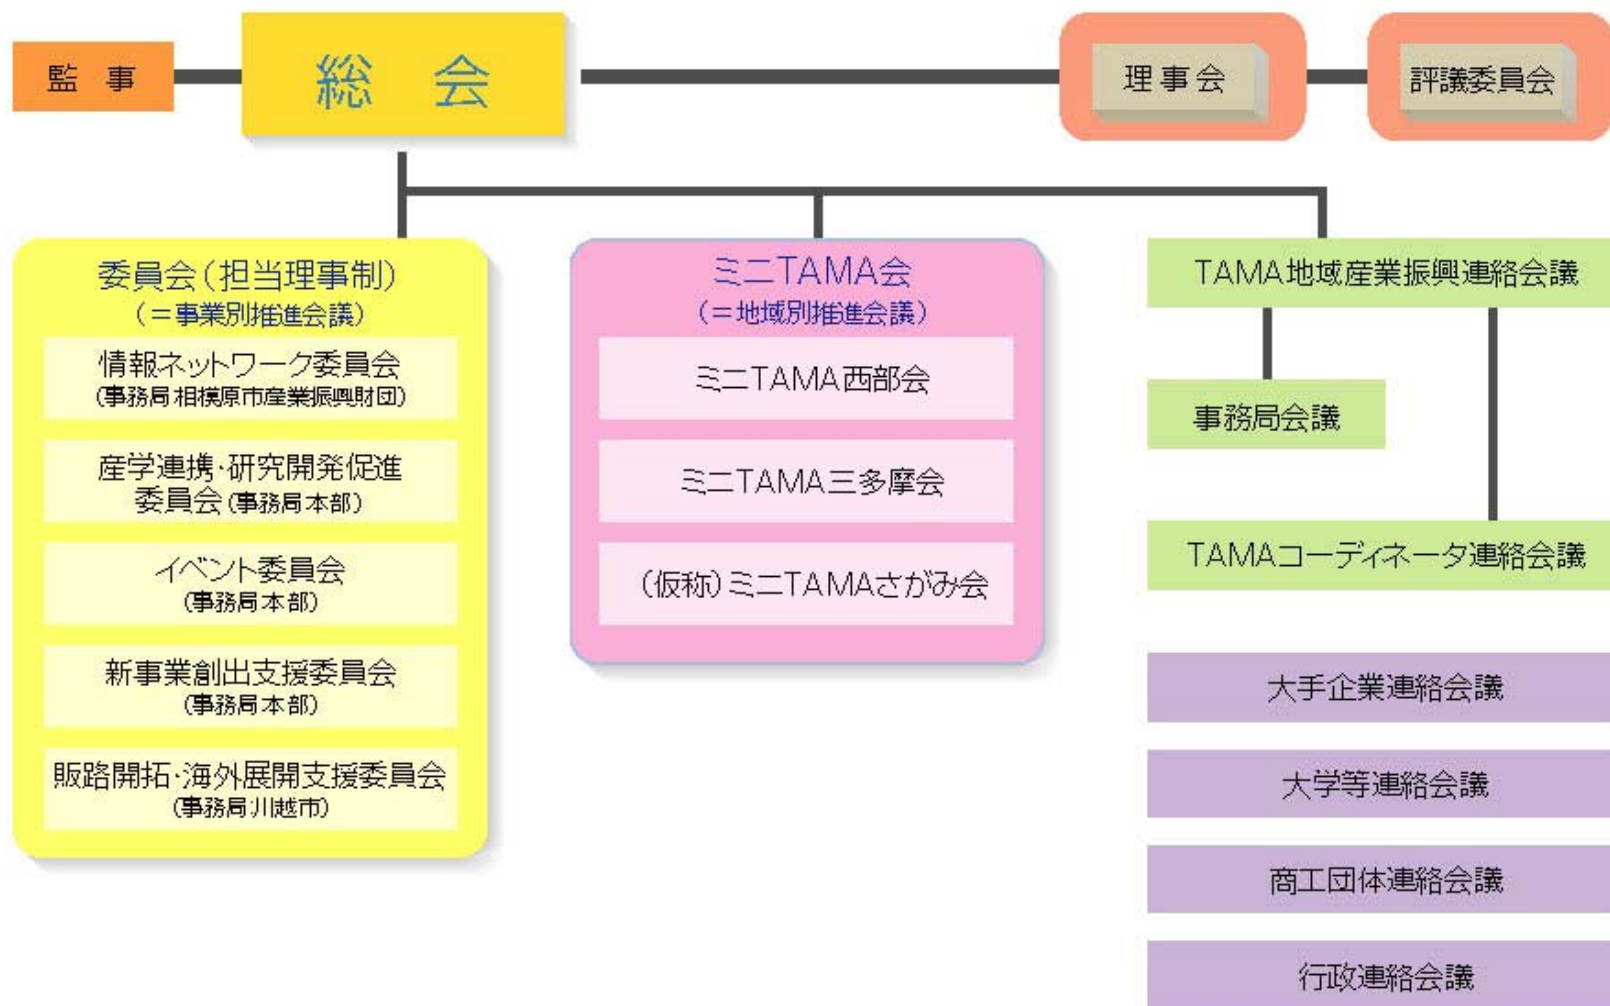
監 事

総 会

理事会

評議委員会

委員会（担当理事制）
（＝事業別推進会議）

情報ネットワーク委員会
（事務局 相模原市産業振興財団）

産学連携・研究開発促進委員会（事務局本部）

イベント委員会
（事務局本部）

新事業創出支援委員会
（事務局本部）

販路開拓・海外展開支援委員会
（事務局川越市）

ミニTAMA会
（＝地域別推進会議）

ミニTAMA西部会

ミニTAMA三多摩会

（仮称）ミニTAMAさがみ会

TAMA地域産業振興連絡会議

事務局会議

TAMAコーディネータ連絡会議

大手企業連絡会議

大学等連絡会議

商工団体連絡会議

行政連絡会議